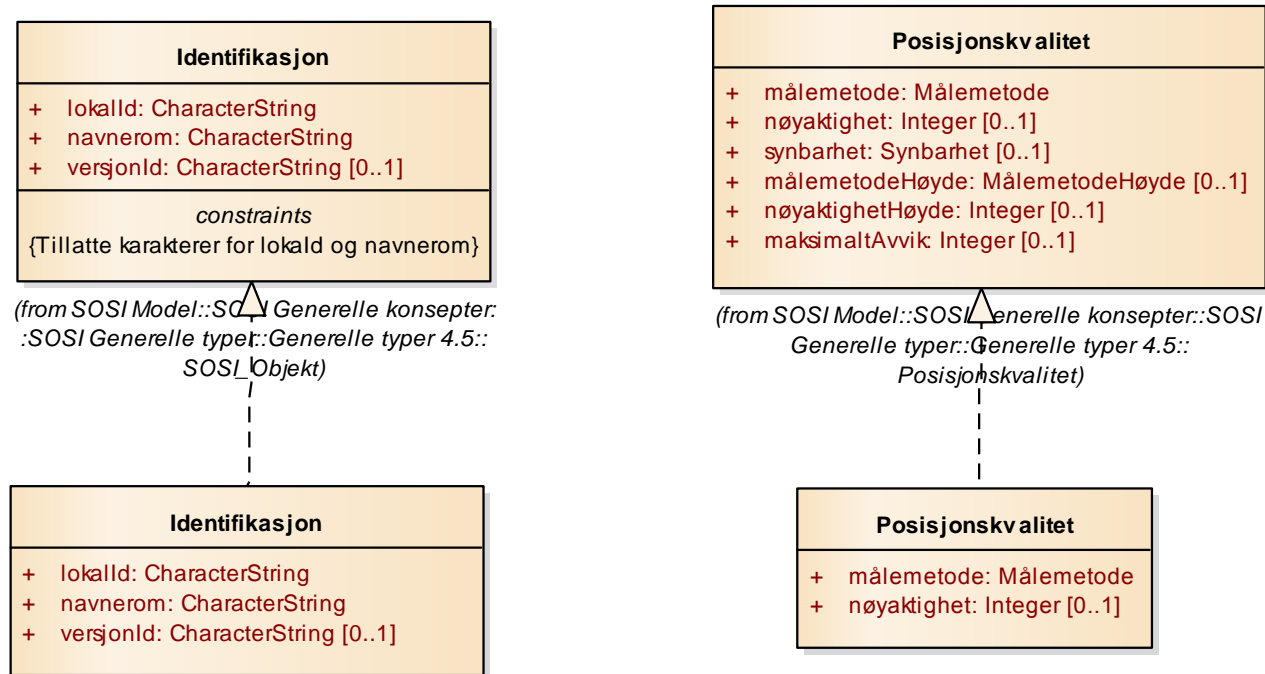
Identifikasjon

+ lokalId: CharacterString
+ navnerom: CharacterString
+ versjonId: CharacterString [0..1]

constraints
{Tillatte karakterer for lokaId og navnerom}

(from SOSI Model::SOSI Generelle konsepter::SOSI Generelle typer::Generelle typer 4.5::SOSI_Objekt)

Identifikasjon

+ lokalId: CharacterString
+ navnerom: CharacterString
+ versjonId: CharacterString [0..1]

Posisjonskvalitet

+ målemetode: Målemetode
+ nøyaktighet: Integer [0..1]
+ synbarhet: Synbarhet [0..1]
+ målemetodeHøyde: MålemetodeHøyde [0..1]
+ nøyaktighetHøyde: Integer [0..1]
+ maksimaltAvvik: Integer [0..1]

(from SOSI Model::SOSI Generelle konsepter::SOSI Generelle typer::Generelle typer 4.5::Posisjonskvalitet)

Posisjonskvalitet

+ målemetode: Målemetode
+ nøyaktighet: Integer [0..1]